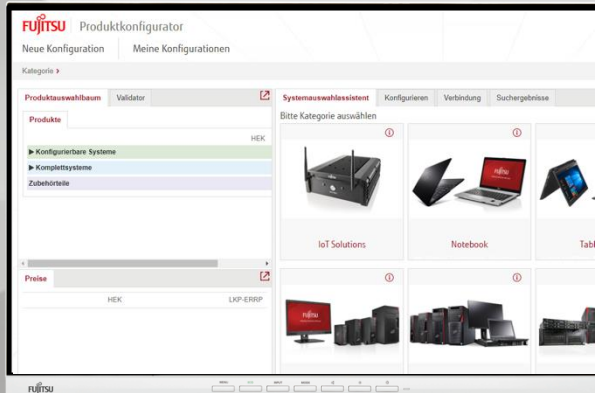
FUJITSU Produktkonfigurator

Neue Konfiguration Meine Konfigurationen

Kategorie ›

Produktauswahlbaum Validator

Produkte

HEK

▶ Konfigurierbare Systeme

▶ Komplettsysteme

Zubehörteile

Preise

HEK LKP-ERRP

Systemauswahlassistent Konfigurieren Verbindung Suchergebnisse

Bitte Kategorie auswählen

IoT Solutions

Notebook

Tabl

FUJITSU